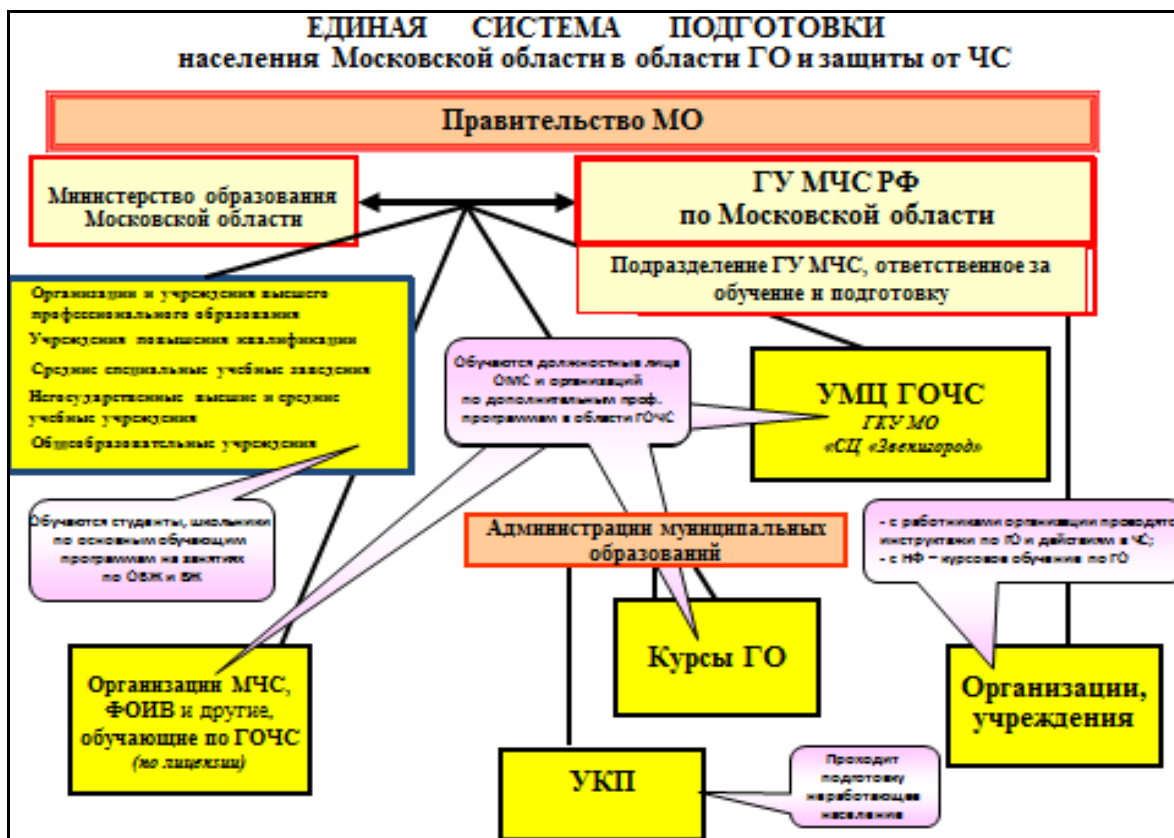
ЕДИНАЯ СИСТЕМА ПОДГОТОВКИ
населения Московской области в области ГО и защиты от ЧС

Правительство МО

Министерство образования Московской области

ГУ МЧС РФ
по Московской области

Подразделение ГУ МЧС, ответственное за обучение и подготовку

Организации и учреждения высшего профессионального образования
Учреждения повышения квалификации
Средние специальные учебные заведения
Негосударственные высшие и средние учебные учреждения
Общеобразовательные учреждения

Обучаются должностные лица ОМС и организаций по дополнительным проф. программам в области ГОЧС

УМЦ ГОЧС
ГКУ МО
«СЦ «Звенигород»

Обучаются студенты, школьники по основным обучающим программам на занятиях по ОБЖ и БЖ

Администрации муниципальных образований

- с работниками организации проводятся инструктажи по ГО и действиям в ЧС;
- с НФ – курсовое обучение по ГО

Курсы ГО

Организации МЧС, ФОИВ и другие, обучающие по ГОЧС
(по лицензии)

Организации, учреждения

УКП

Проходит подготовку неработающее население